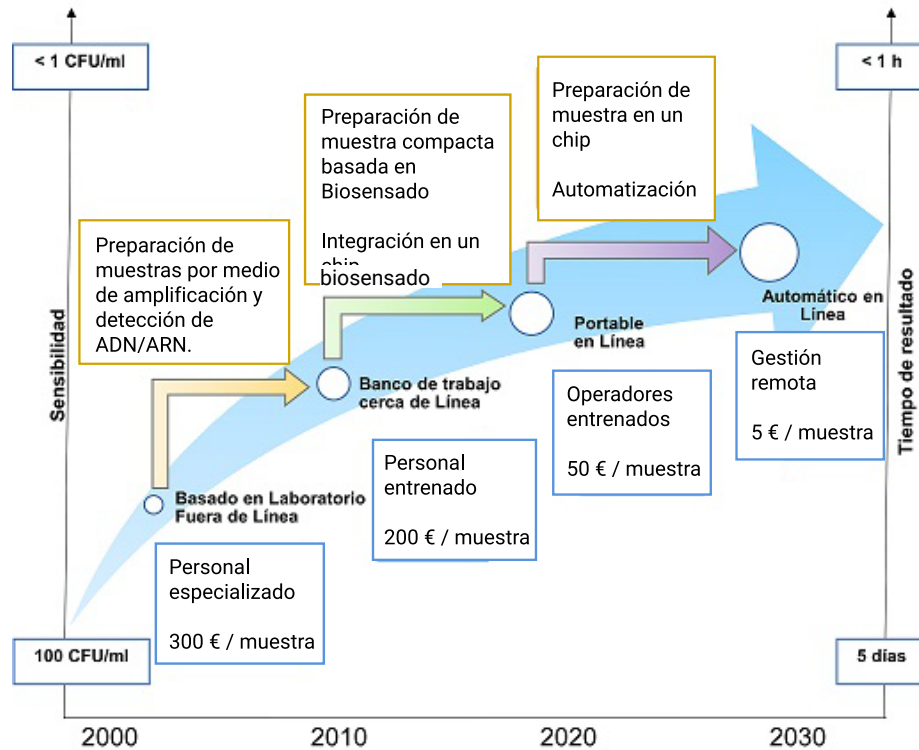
< 1 CFU/ml

< 1 h

Sensibilidad

Tiempo de resultado

Preparación de muestras por medio de amplificación y detección de ADN/ARN.

Preparación de muestra compacta basada en Biosensado

Integración en un chip

biosensado

Preparación de muestra en un chip

Automatización

Basado en Laboratorio Fuera de Línea

Banco de trabajo cerca de Línea

Portable en Línea

Automático en Línea

Personal especializado

300 € / muestra

Personal entrenado

200 € / muestra

Operadores entrenados

50 € / muestra

Gestión remota

5 € / muestra

100 CFU/ml

5 días

2000

2010

2020

2030